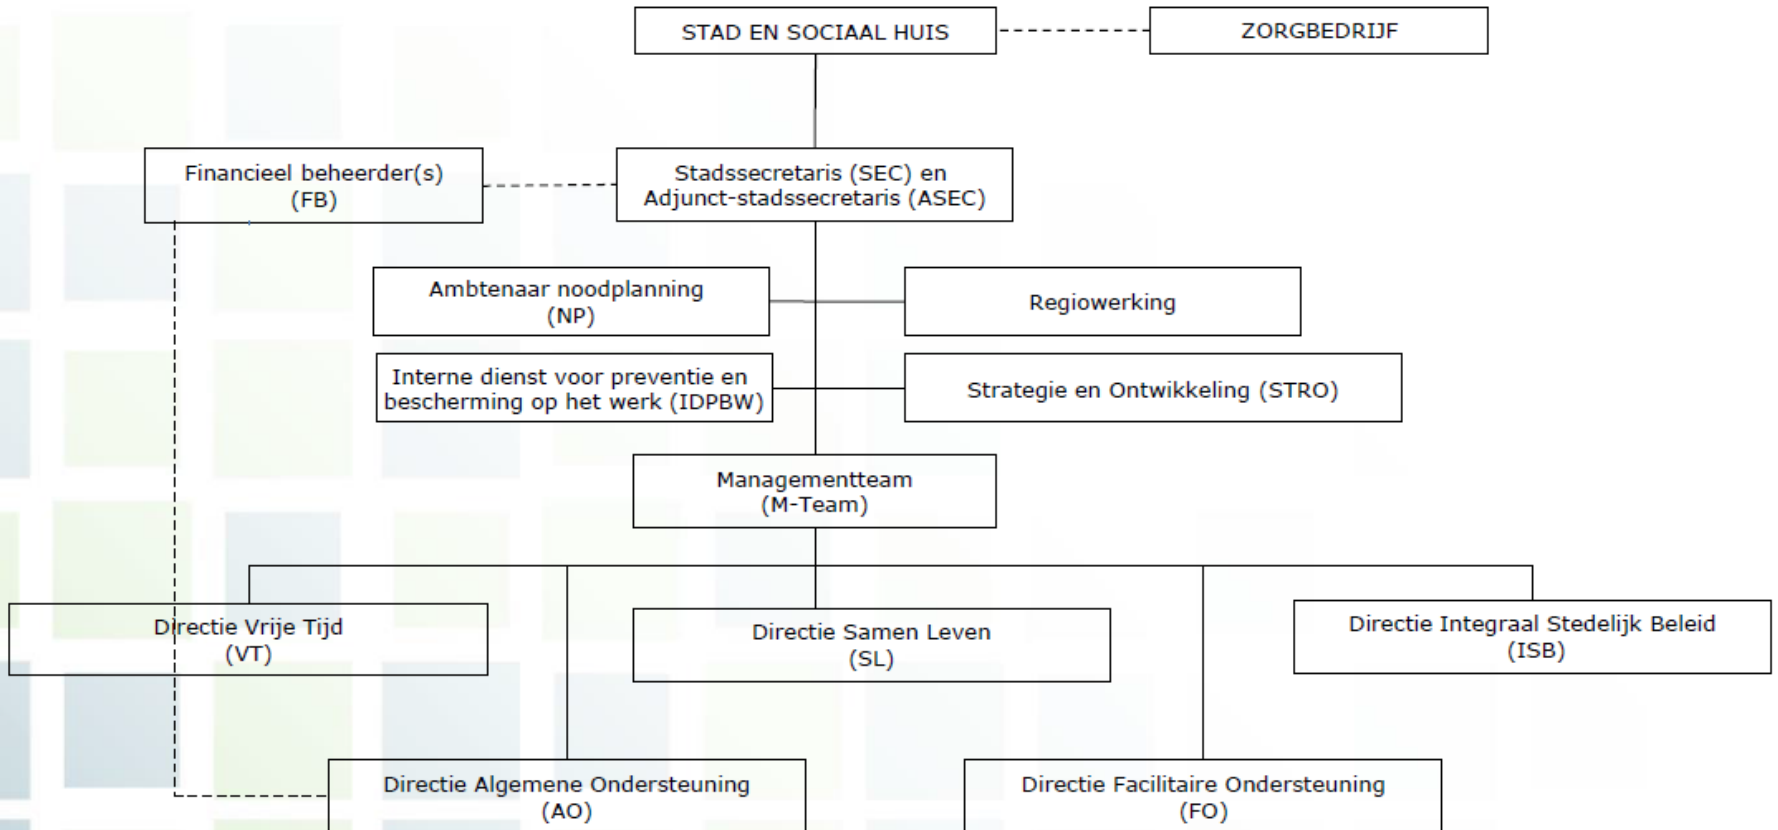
STAD EN SOCIAAL HUIS

ZORGBEDRIJF

Financieel beheerder(s) (FB)

Stadssecretaris (SEC) en Adjunct-stadssecretaris (ASEC)

Ambtenaar noodplanning (NP)

Regiowerking

Interne dienst voor preventie en bescherming op het werk (IDPBW)

Strategie en Ontwikkeling (STRO)

Managementteam (M-Team)

Directie Vrije Tijd (VT)

Directie Samen Leven (SL)

Directie Integraal Stedelijk Beleid (ISB)

Directie Algemene Ondersteuning (AO)

Directie Facilitaire Ondersteuning (FO)